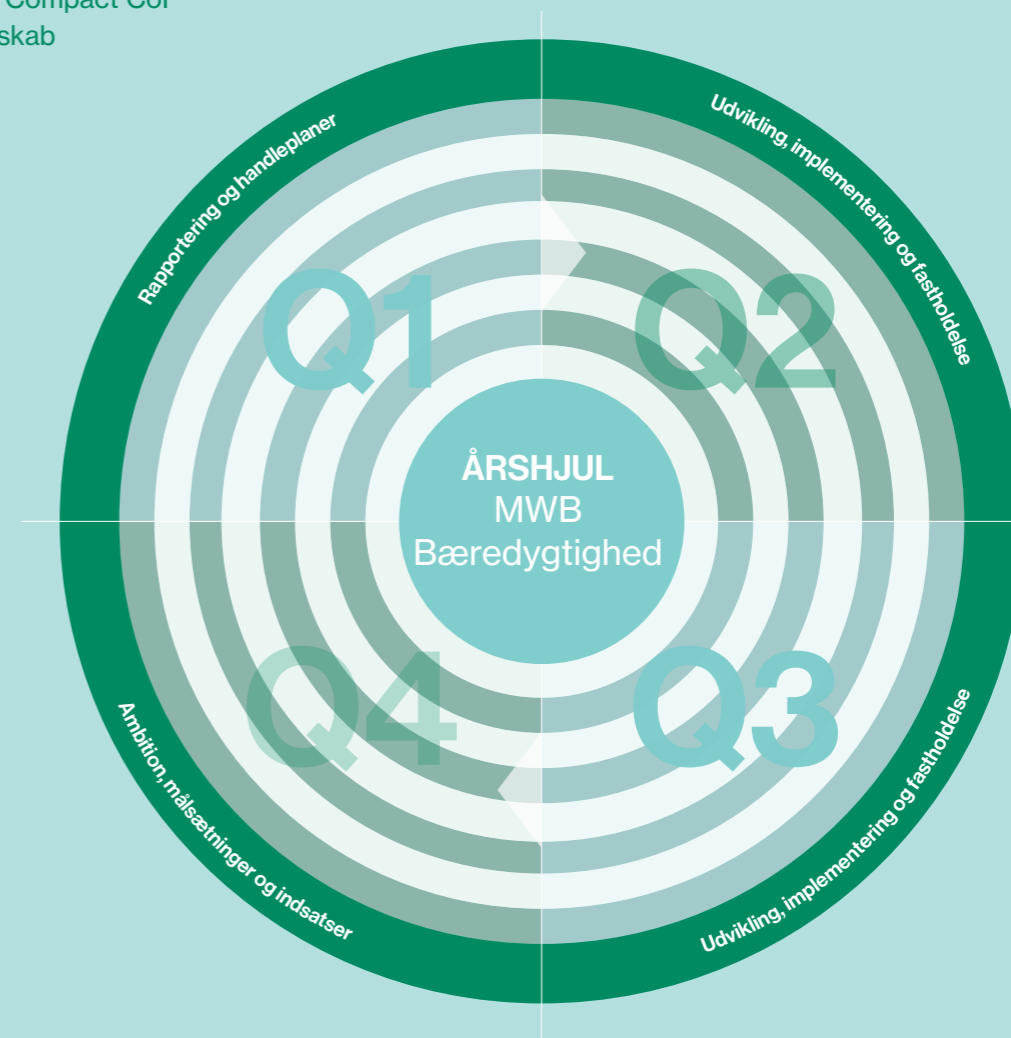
Compact Co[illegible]
skab

Rapportering og handleplaner

Udvikling, implementering og fastholdelse

Q1

Q2

ÅRSHJUL
MWB
Bæredygtighed

Q4

Q3

Ambition, målsætninger og indsatser

Udvikling, implementering og fastholdelse